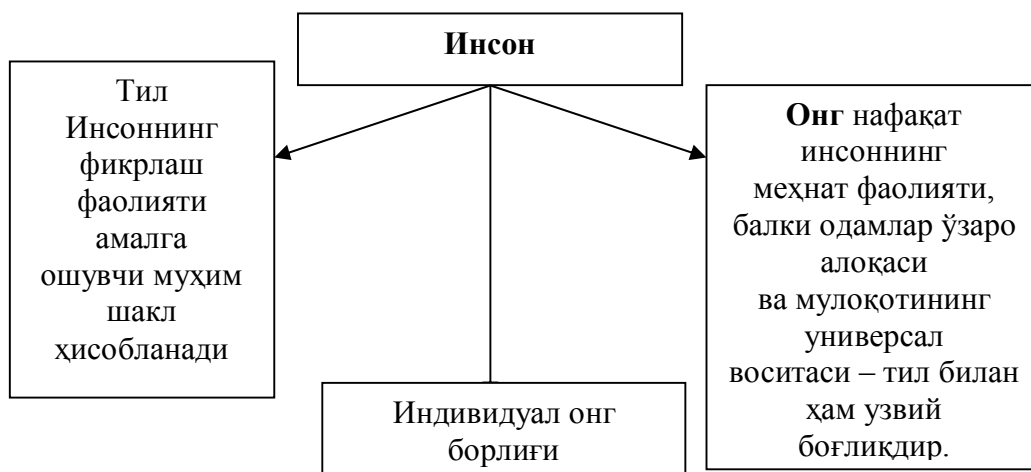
**Инсон**

Тил Инсоннинг фикрлаш фаолияти амалга ошувчи муҳим шакл ҳисобланади

**Онг** нафақат инсоннинг меҳнат фаолияти, балки одамлар ўзаро алоқаси ва мулоқотининг универсал воситаси – тил билан ҳам узвий боғлиқдир.

Индивидуал онг борлиғи